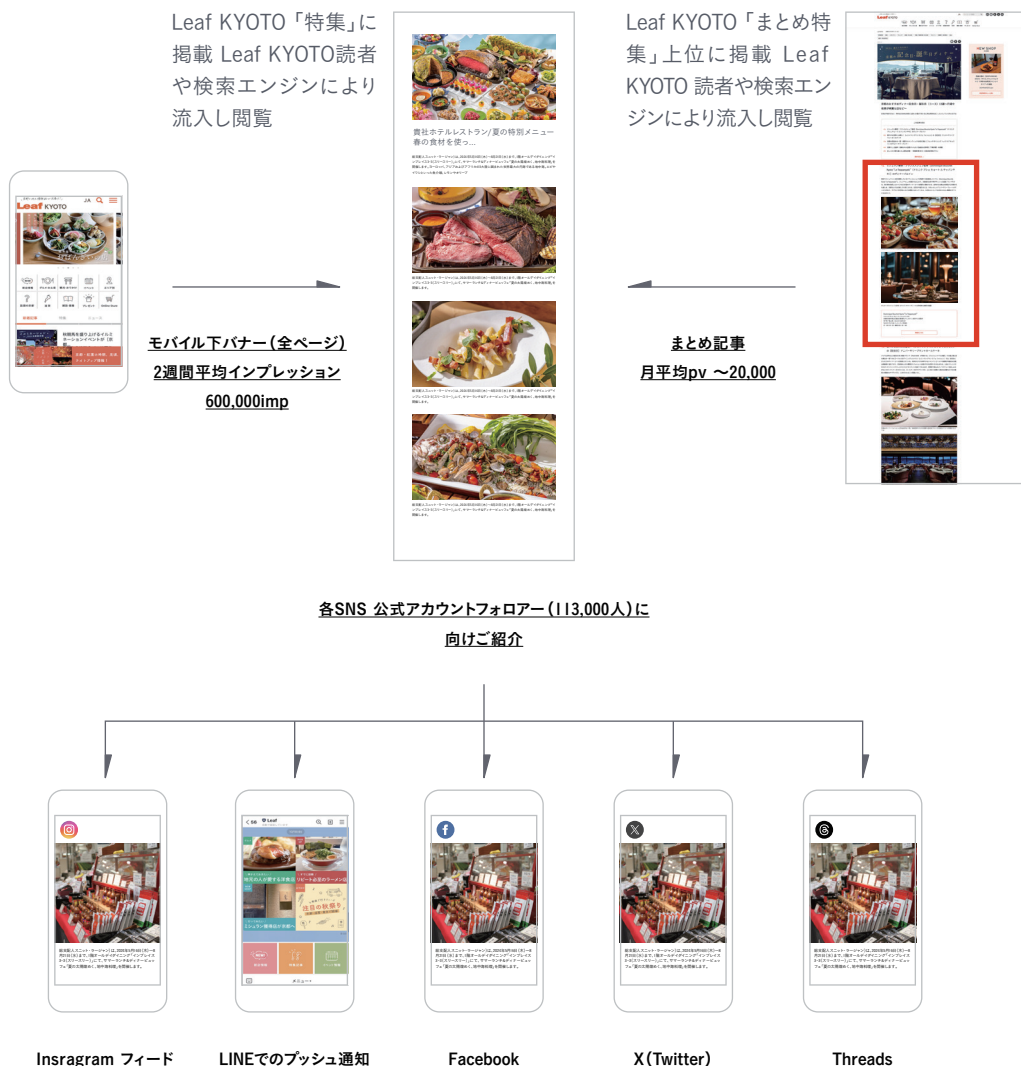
Leaf KYOTO「特集」に掲載 Leaf KYOTO読者や検索エンジンにより流入し閲覧

Leaf KYOTO「まとめ特集」上位に掲載 Leaf KYOTO 読者や検索エンジンにより流入し閲覧

Leaf KYOTO

貴社ホテルレストラン/夏の特別メニュー 春の食材を使っ...

モバイル下バナー(全ページ)
2週間平均インプレッション
600,000imp

まとめ記事
月平均pv 〜20,000

各SNS 公式アカウントフォロアー(113,000人)に向けご紹介

Insragram フィード

LINEでのプッシュ通知

Facebook

X(Twitter)

Threads